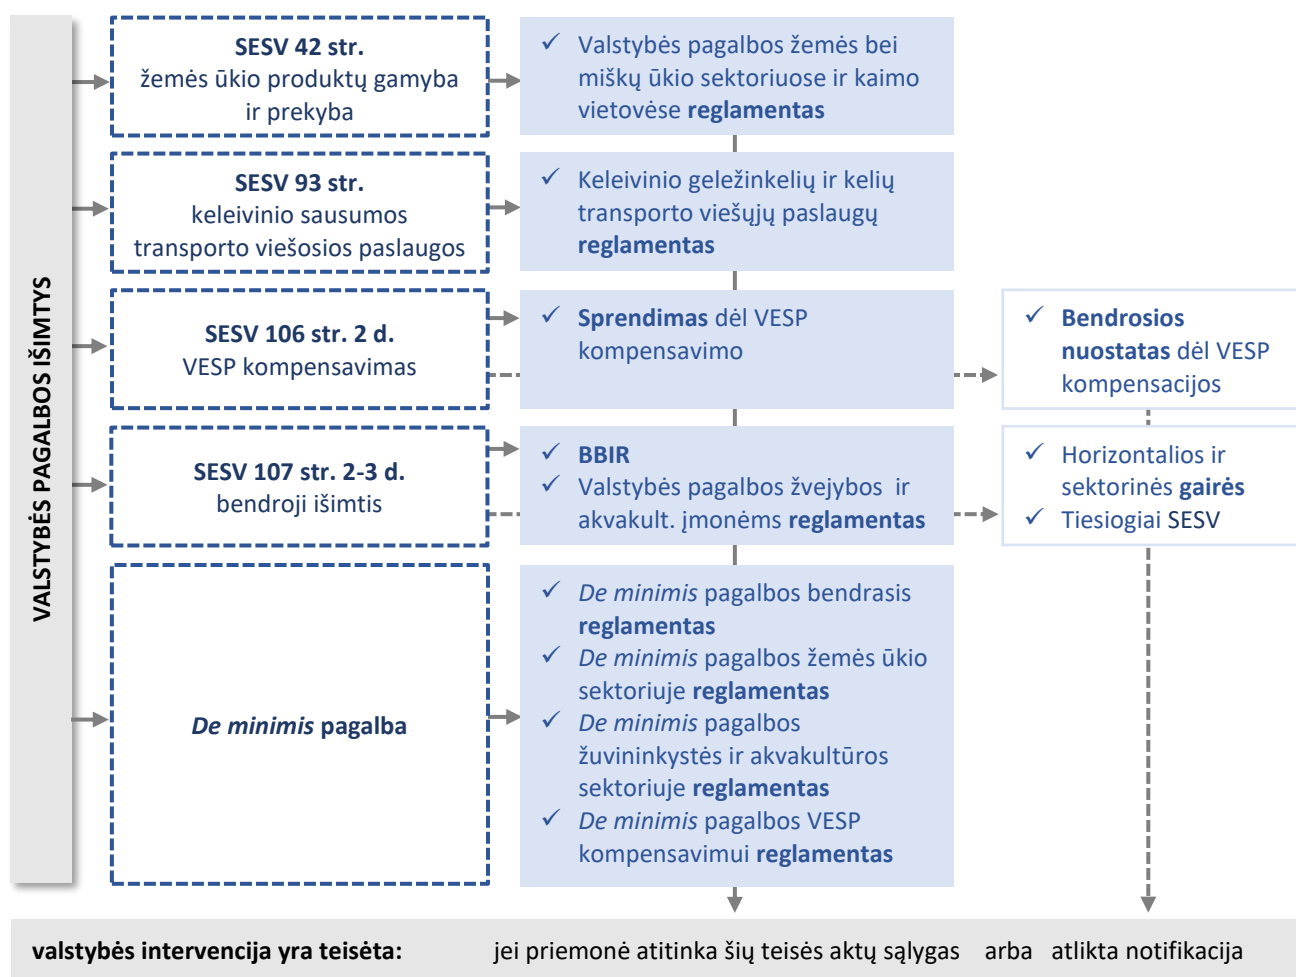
VALSTYBĖS PAGALBOS IŠIMTYS

SESV 42 str.
žemės ūkio produktų gamyba ir prekyba

✓ Valstybės pagalbos žemės bei miškų ūkio sektoriuose ir kaimo vietovėse reglamentas

SESV 93 str.
keleivinio sausumos transporto viešosios paslaugos

✓ Keleivinio geležinkelių ir kelių transporto viešųjų paslaugų reglamentas

SESV 106 str. 2 d.
VESP kompensavimas

✓ Sprendimas dėl VESP kompensavimo

✓ Bendrosios nuostatas dėl VESP kompensacijos

SESV 107 str. 2-3 d.
bendroji išimtis

✓ BBIR
✓ Valstybės pagalbos žvejybos ir akvakult. įmonėms reglamentas

✓ Horizontalios ir sektorinės gairės
✓ Tiesiogiai SESV

De minimis pagalba

✓ De minimis pagalbos bendrasis reglamentas
✓ De minimis pagalbos žemės ūkio sektoriuje reglamentas
✓ De minimis pagalbos žuvininkystės ir akvakultūros sektoriuje reglamentas
✓ De minimis pagalbos VESP kompensavimui reglamentas

valstybės intervencija yra teisėta: jei priemonė atitinka šių teisės aktų sąlygas arba atlikta notifikacija